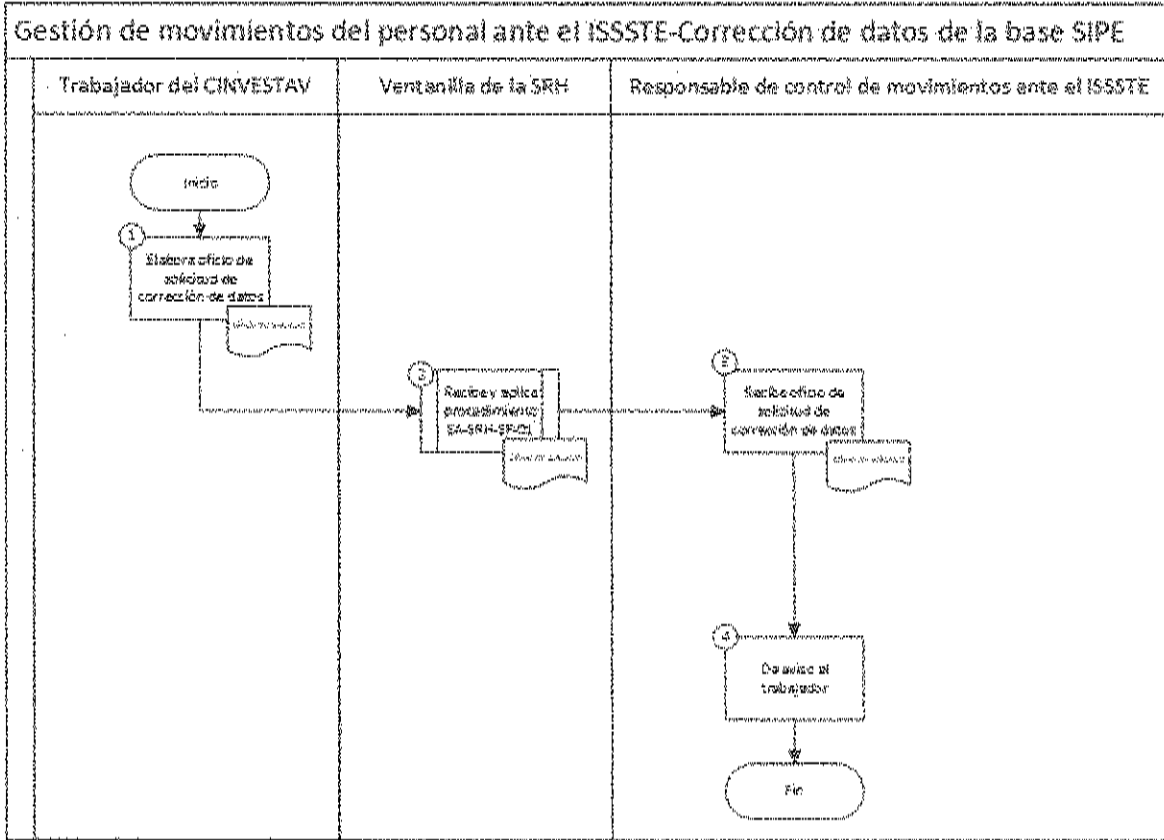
Gestión de movimientos del personal ante el ISSSTE-Corrección de datos de la base SIPE

Trabajador del CINVESTAV

Ventanilla de la SRH

Responsable de control de movimientos ante el ISSSTE

Inicio

1

Elabora oficio de solicitud de corrección de datos

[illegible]

2

Recibe y aplica procedimiento SA-SRH-SP-01

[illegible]

3

Recibe oficio de solicitud de corrección de datos

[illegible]

4

Da aviso al trabajador

Fin